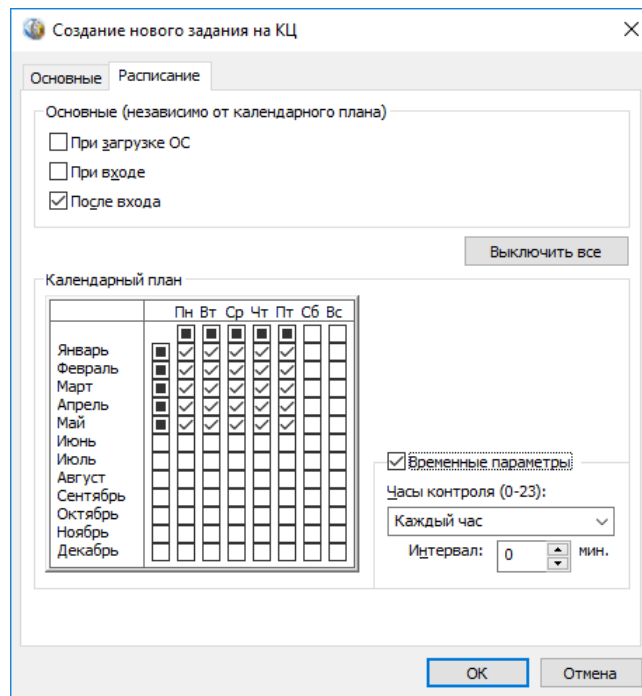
Создание нового задания на КЦ

Основные | Расписание

Основные (независимо от календарного плана)

При загрузке ОС

При входе

После входа

Выключить все

Календарный план

Пн Вт Ср Чт Пт Сб Вс

Январь
Февраль
Март
Апрель
Май
Июнь
Июль
Август
Сентябрь
Октябрь
Ноябрь
Декабрь

Временные параметры

Часы контроля (0-23):

Каждый час

Интервал: 0 мин.

OK Отмена